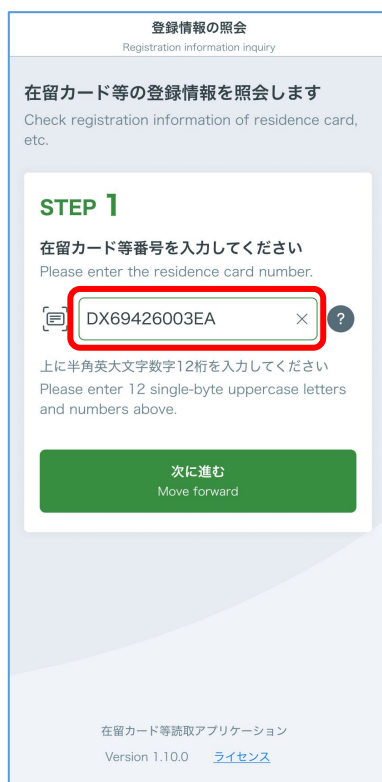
登録情報の照会
Registration information inquiry

在留カード等の登録情報を照会します
Check registration information of residence card, etc.

STEP 1

在留カード等番号を入力してください
Please enter the residence card number.

DX69426003EA

?

上に半角英大文字数字12桁を入力してください
Please enter 12 single-byte uppercase letters and numbers above.

次に進む
Move forward

在留カード等読取アプリケーション
Version 1.10.0 ライセンス